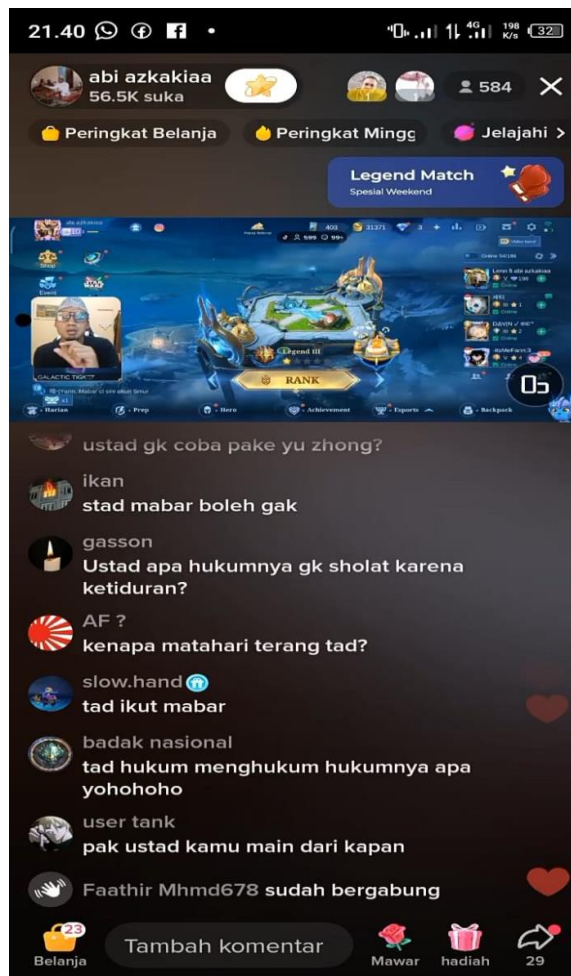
21.40

4G 198 K/s 32

abi azkakiaa
56.5K suka

584

Peringkat Belanja
Peringkat Mingg
Jelajahi >

Legend Match
Spesial Weekend

403
31371
Legend III
RANK
Harian
Prep
Hero
Achievement
Esports
Backpack

05

ustad gk coba pake yu zhong?

ikan
stad mabar boleh gak

gasson
Ustad apa hukumnya gk sholat karena ketiduran?

AF ?
kenapa matahari terang tad?

slow.hand
tad ikut mabar

badak nasional
tad hukum menghukum hukumnya apa yohohoho

user tank
pak ustad kamu main dari kapan

Faathir Mhmd678 sudah bergabung

23
Belanja
Tambah komentar
Mawar
hadiah
29